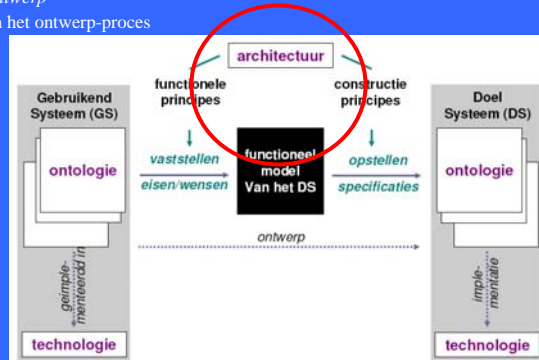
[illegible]ntwerp
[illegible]n het ontwerp-proces

architectuur

functionele principes

constructie principes

Gebruikend Systeem (GS)

Doel Systeem (DS)

ontologie

vaststellen

eisen/wensen

functioneel model Van het DS

opstellen

specificaties

ontologie

ontwerp

geimple-menteerd in

imple-mentatie

technologie

technologie